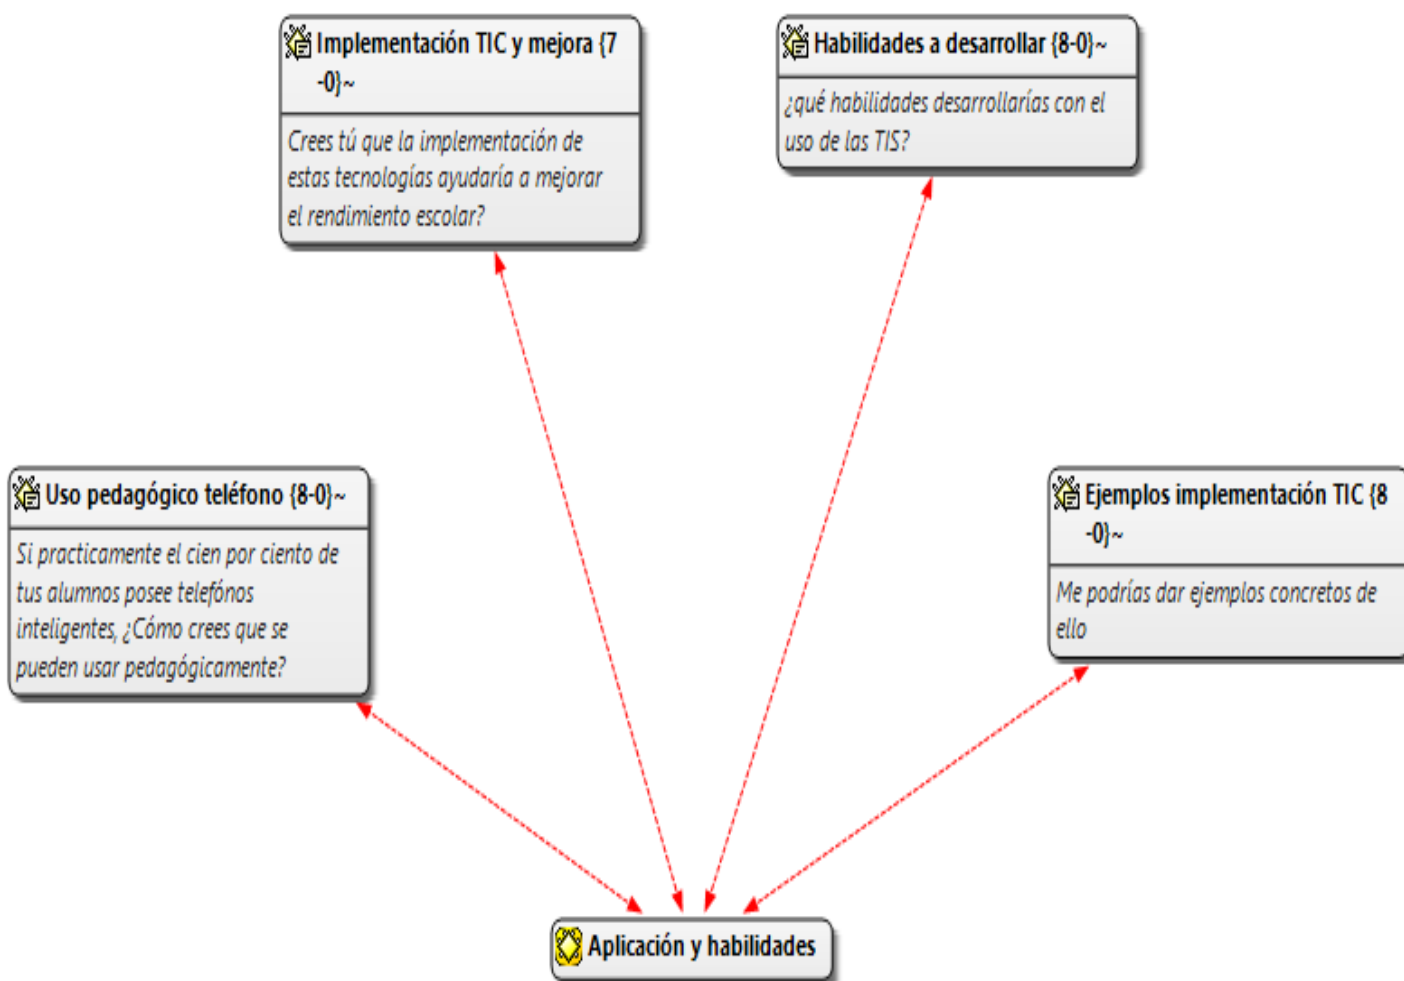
Implementación TIC y mejora {7-0}~

Crees tú que la implementación de estas tecnologías ayudaría a mejorar el rendimiento escolar?

Habilidades a desarrollar {8-0}~

¿qué habilidades desarrollarías con el uso de las TIS?

Uso pedagógico teléfono {8-0}~

Si practicamente el cien por ciento de tus alumnos posee telefónos inteligentes, ¿Cómo crees que se pueden usar pedagógicamente?

Ejemplos implementación TIC {8-0}~

Me podrías dar ejemplos concretos de ello

Aplicación y habilidades